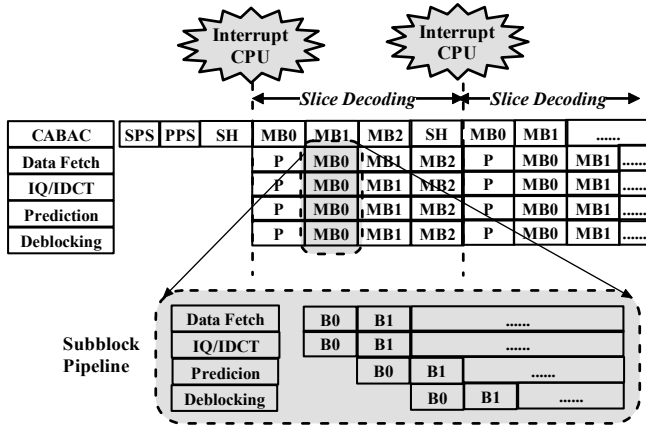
Interrupt CPU

Interrupt CPU

Slice Decoding

Slice Decoding

CABAC SPS PPS SH MB0 MB1 MB2 SH MB0 MB1 ......

Data Fetch P MB0 MB1 MB2 P MB0 MB1 ......

IQ/IDCT P MB0 MB1 MB2 P MB0 MB1 ......

Prediction P MB0 MB1 MB2 P MB0 MB1 ......

Deblocking P MB0 MB1 MB2 P MB0 MB1 ......

Subblock Pipeline

Data Fetch B0 B1 ......

IQ/IDCT B0 B1 ......

Predicion B0 B1 ......

Deblocking B0 B1 ......